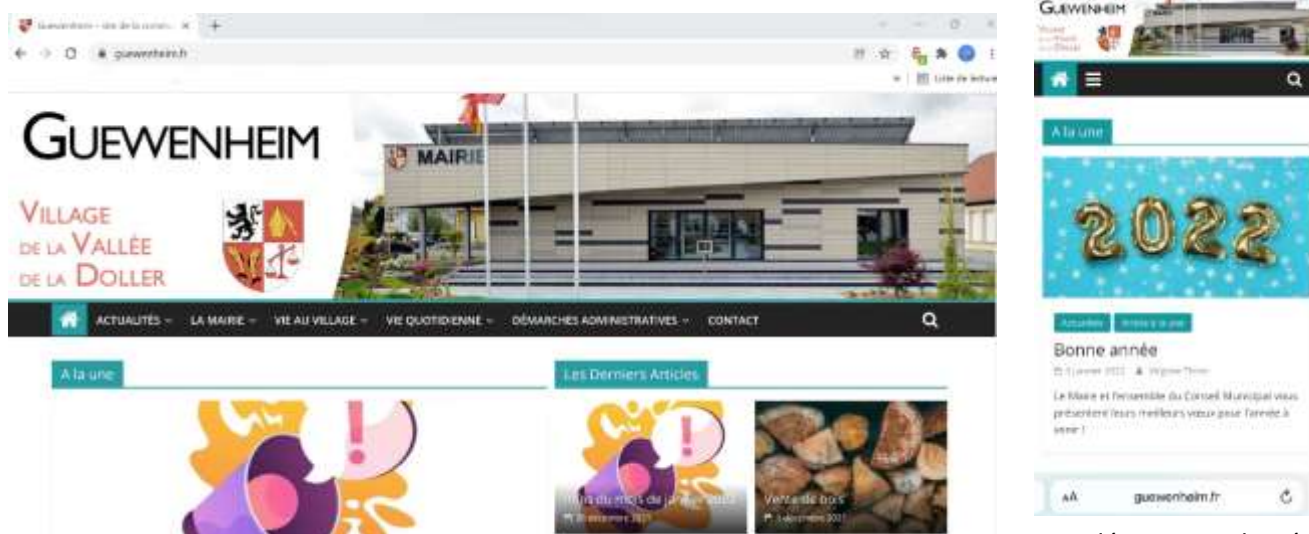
Guewenheim – site de la comm... ×

guewenheim.fr

Liste de lecture

GUEWENHEIM

VILLAGE DE LA VALLÉE DE LA DOLLER

MAIRIE

ACTUALITÉS LA MAIRIE VIE AU VILLAGE VIE QUOTIDIENNE DÉMARCHES ADMINISTRATIVES CONTACT

A la une

Les Derniers Articles

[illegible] du mois de janvier 2022
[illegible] décembre 2021

Vente de bois
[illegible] décembre 2021

GUEWENHEIM

A la une

2022

Actualités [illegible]

Bonne année

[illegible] janvier 2022 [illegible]

Le Maire et l'ensemble du Conseil Municipal vous présentent leurs meilleurs vœux pour l'année à venir !

AA guewenheim.fr